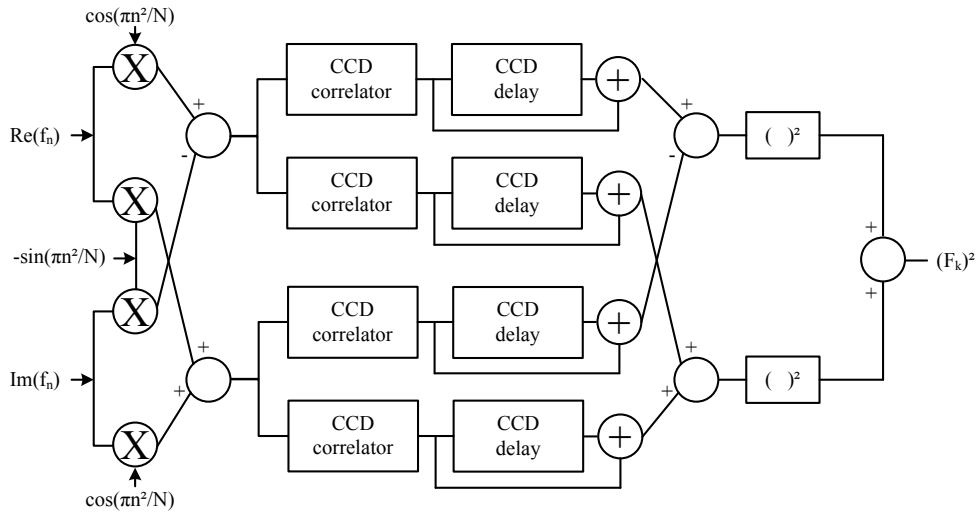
$\cos(\pi n^2/N)$

$Re(f_n)$

X

X

$-\sin(\pi n^2/N)$

X

$Im(f_n)$

X

$\cos(\pi n^2/N)$

+

-

+

+

CCD correlator

CCD delay

+

CCD correlator

CCD delay

+

CCD correlator

CCD delay

+

CCD correlator

CCD delay

+

+

-

+

+

$(\ )^2$

$(\ )^2$

+

+

$(F_k)^2$